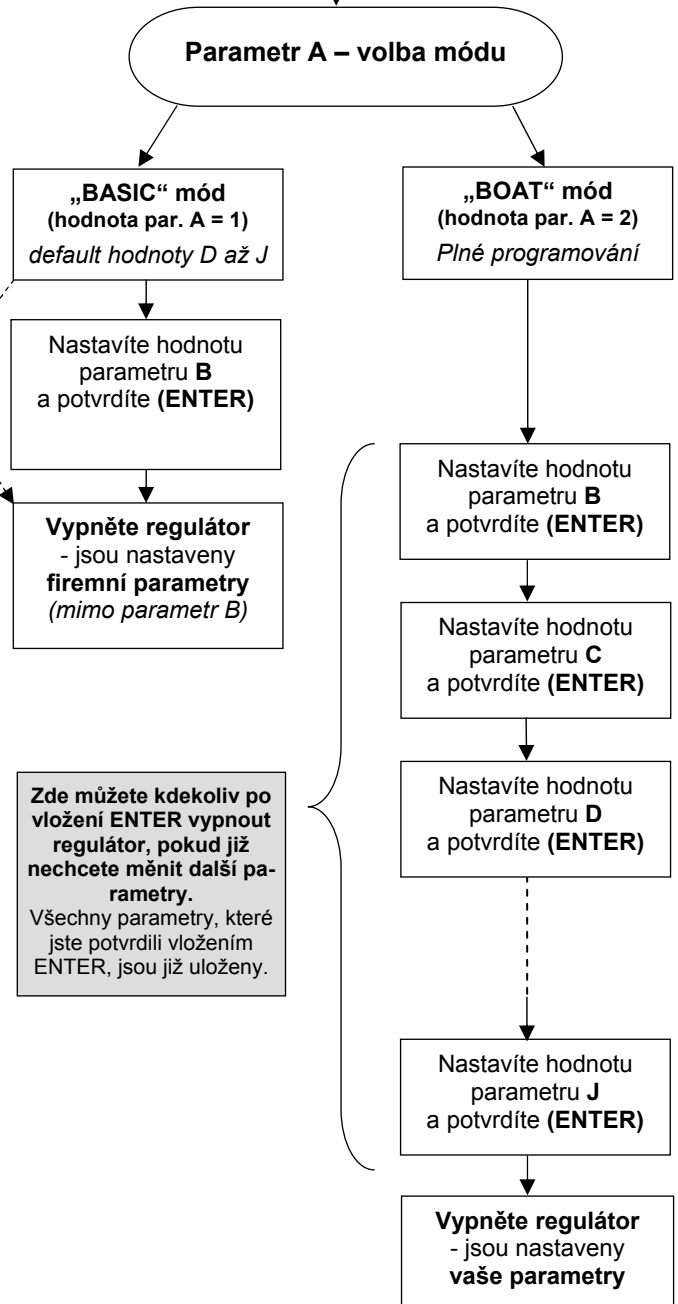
**Parametr A – volba módu**

**„BASIC“ mód**
**(hodnota par. A = 1)**
*default hodnoty D až J*

**„BOAT“ mód**
**(hodnota par. A = 2)**
*Plné programování*

Nastavíte hodnotu parametru **B** a potvrdíte **(ENTER)**

**Vypněte regulátor** - jsou nastaveny **firemní parametry** *(mimo parametr B)*

Nastavíte hodnotu parametru **B** a potvrdíte **(ENTER)**

Nastavíte hodnotu parametru **C** a potvrdíte **(ENTER)**

**Zde můžete kdekoliv po vložení ENTER vypnout regulátor, pokud již nechcete měnit další parametry.**
Všechny parametry, které jste potvrdili vložením ENTER, jsou již uloženy.

Nastavíte hodnotu parametru **D** a potvrdíte **(ENTER)**

Nastavíte hodnotu parametru **J** a potvrdíte **(ENTER)**

**Vypněte regulátor** - jsou nastaveny **vaše parametry**